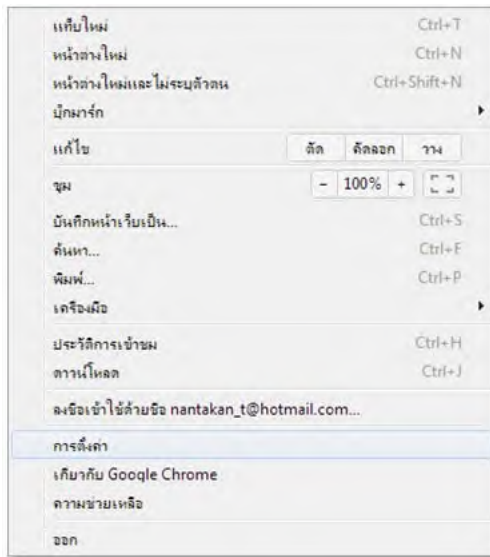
แท็บใหม่ Ctrl+T
หน้าต่างใหม่ Ctrl+N
หน้าต่างใหม่และไม่ระบุตัวตน Ctrl+Shift+N
บุ๊กมาร์ก
แก้ไข ตัด คัดลอก วาง
ซูม - 100% +
บันทึกหน้าเว็บเป็น... Ctrl+S
ค้นหา... Ctrl+F
พิมพ์... Ctrl+P
เครื่องมือ
ประวัติการเข้าชม Ctrl+H
ดาวน์โหลด Ctrl+J
ลงชื่อเข้าใช้ด้วยชื่อ nantakan_t@hotmail.com...
การตั้งค่า
เกี่ยวกับ Google Chrome
ความช่วยเหลือ
ออก